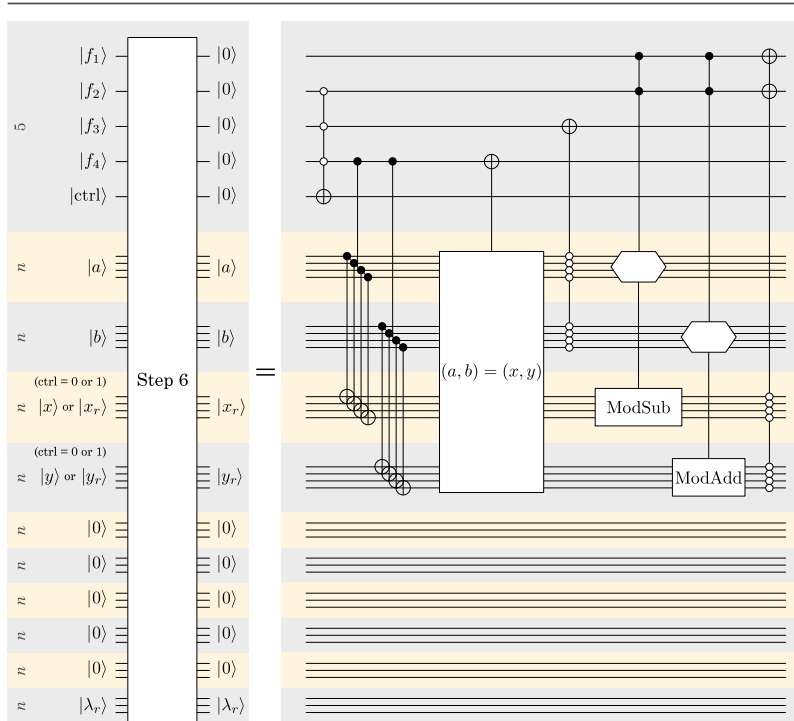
5 $|f_1\rangle$ $|0\rangle$
$|f_2\rangle$ $|0\rangle$
$|f_3\rangle$ $|0\rangle$
$|f_4\rangle$ $|0\rangle$
$|\text{ctrl}\rangle$ $|0\rangle$

$n$ $|a\rangle$ $|a\rangle$

$n$ $|b\rangle$ $|b\rangle$

(ctrl = 0 or 1)
$n$ $|x\rangle$ or $|x_r\rangle$ $|x_r\rangle$

(ctrl = 0 or 1)
$n$ $|y\rangle$ or $|y_r\rangle$ $|y_r\rangle$

$n$ $|0\rangle$ $|0\rangle$
$n$ $|0\rangle$ $|0\rangle$
$n$ $|0\rangle$ $|0\rangle$
$n$ $|0\rangle$ $|0\rangle$
$n$ $|0\rangle$ $|0\rangle$
$n$ $|\lambda_r\rangle$ $|\lambda_r\rangle$

Step 6

=

$(a, b) = (x, y)$

ModSub

ModAdd